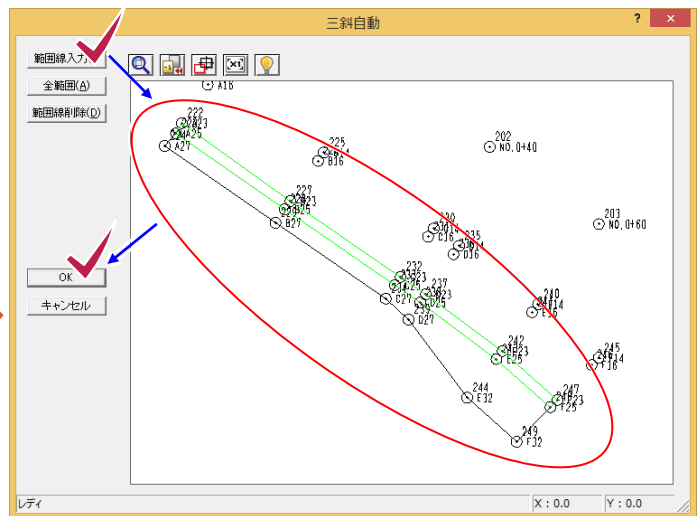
三斜自動

?

範囲線入力

全範囲(A)

範囲線削除(D)

OK

キャンセル

A16

222

A23

A25

A27

225

B36

202

NO.0+40

227

B23

B25

B27

230

C16

235

D16

203

NO.0+60

232

C23

C25

C27

237

D23

D25

D27

240

E14

E16

242

E23

E25

244

E32

245

F14

F16

247

F23

F25

249

F32

レディ

X : 0.0

Y : 0.0